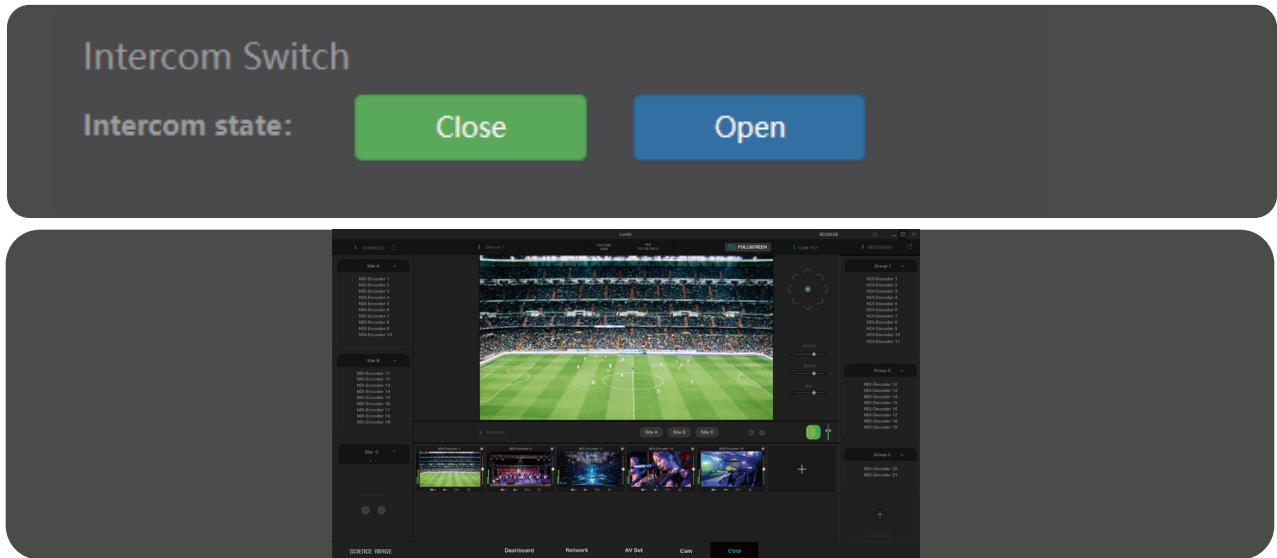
Intercom Switch

Intercom state:

Close

Open

Lauto

SOURCES

Device 1

FULLSCREEN

Cam PTZ

DECODERS

Site A

NDI-Encoder 1
NDI-Encoder 2
NDI-Encoder 3
NDI-Encoder 4
NDI-Encoder 5
NDI-Encoder 6
NDI-Encoder 7
NDI-Encoder 8
NDI-Encoder 9
NDI-Encoder 10

Site B

NDI-Encoder 11
NDI-Encoder 12
NDI-Encoder 13
NDI-Encoder 14
NDI-Encoder 15
NDI-Encoder 16
NDI-Encoder 17
NDI-Encoder 18
NDI-Encoder 19

Site C

Group 1

NDI-Decoder 1
NDI-Decoder 2
NDI-Decoder 3
NDI-Decoder 4
NDI-Decoder 5
NDI-Decoder 6
NDI-Decoder 7
NDI-Decoder 8
NDI-Decoder 9
NDI-Decoder 10
NDI-Decoder 11

Group 2

NDI-Decoder 12
NDI-Decoder 13
NDI-Decoder 14
NDI-Decoder 15
NDI-Decoder 16
NDI-Decoder 17
NDI-Decoder 18
NDI-Decoder 19

Group 3

NDI-Decoder 20
NDI-Decoder 21

Intercom

Site A

Site B

Site C

+

+

SCIENCE IMAGE

Dashboard

Network

AV Set

Cam

Ctrol